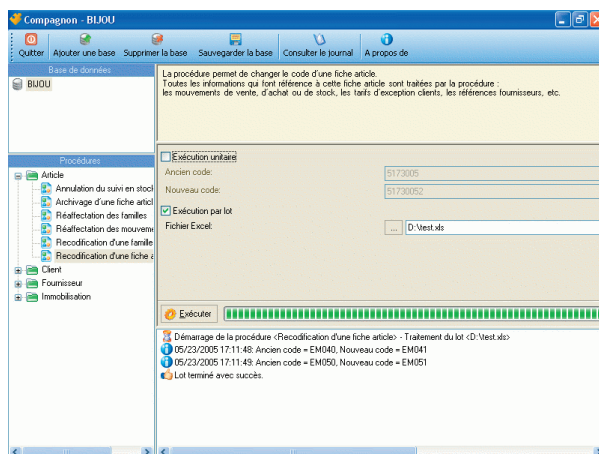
Compagnon - BIJOU

Quitter Ajouter une base Supprimer la base Sauvegarder la base Consulter le journal A propos de

Base de données

BIJOU

La procédure permet de changer le code d'une fiche article.
Toutes les informations qui font référence à cette fiche article sont traitées par la procédure :
les mouvements de vente, d'achat ou de stock, les tarifs d'exception clients, les références fournisseurs, etc.

Procédures

Article
Annulation du suivi en stoc
Archivage d'une fiche articl
Réaffectation des familles
Réaffectation des mouveme
Recodification d'une famille
Recodification d'une fiche a
Client
Fournisseur
Immobilisation

Exécution unitaire
Ancien code: 5173005
Nouveau code: 51730052
Exécution par lot
Fichier Excel: ... D:\test.xls

Exécuter

Démarrage de la procédure <Recodification d'une fiche article> - Traitement du lot <D:\test.xls>
05/23/2005 17:11:48: Ancien code = EM040, Nouveau code = EM041
05/23/2005 17:11:49: Ancien code = EM050, Nouveau code = EM051
Lot terminé avec succès.